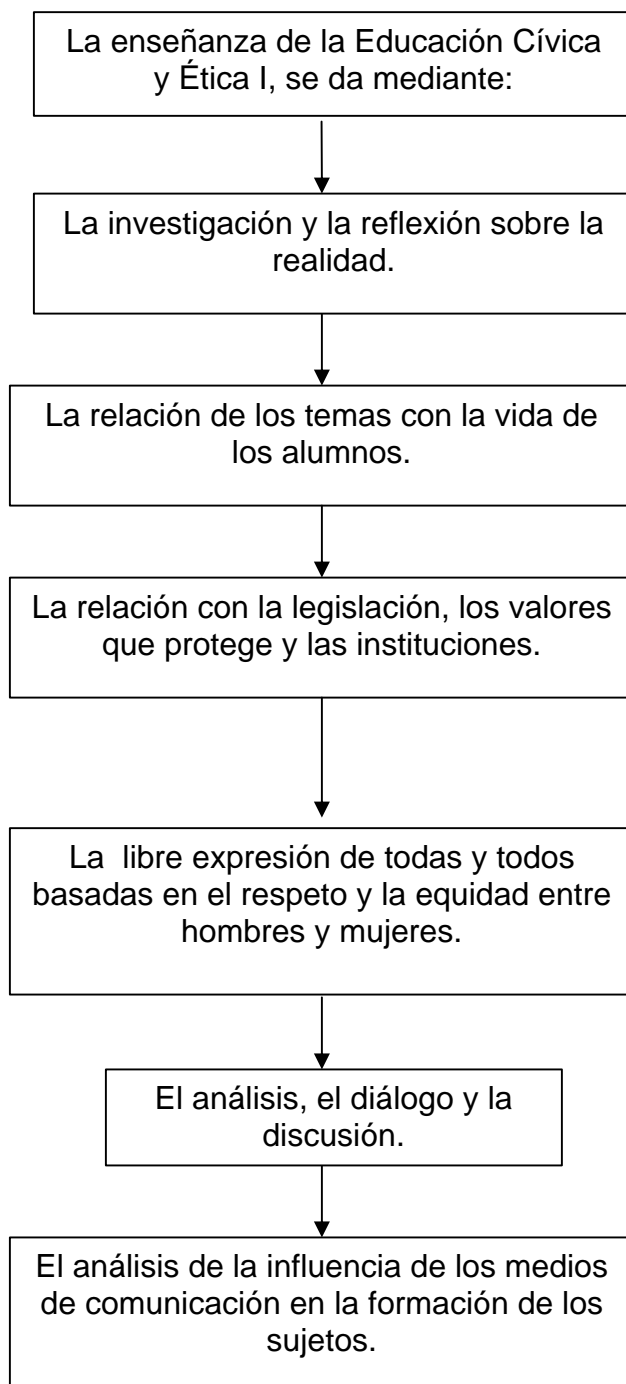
La enseñanza de la Educación Cívica y Ética I, se da mediante:

La investigación y la reflexión sobre la realidad.

La relación de los temas con la vida de los alumnos.

La relación con la legislación, los valores que protege y las instituciones.

La libre expresión de todas y todos basadas en el respeto y la equidad entre hombres y mujeres.

El análisis, el diálogo y la discusión.

El análisis de la influencia de los medios de comunicación en la formación de los sujetos.